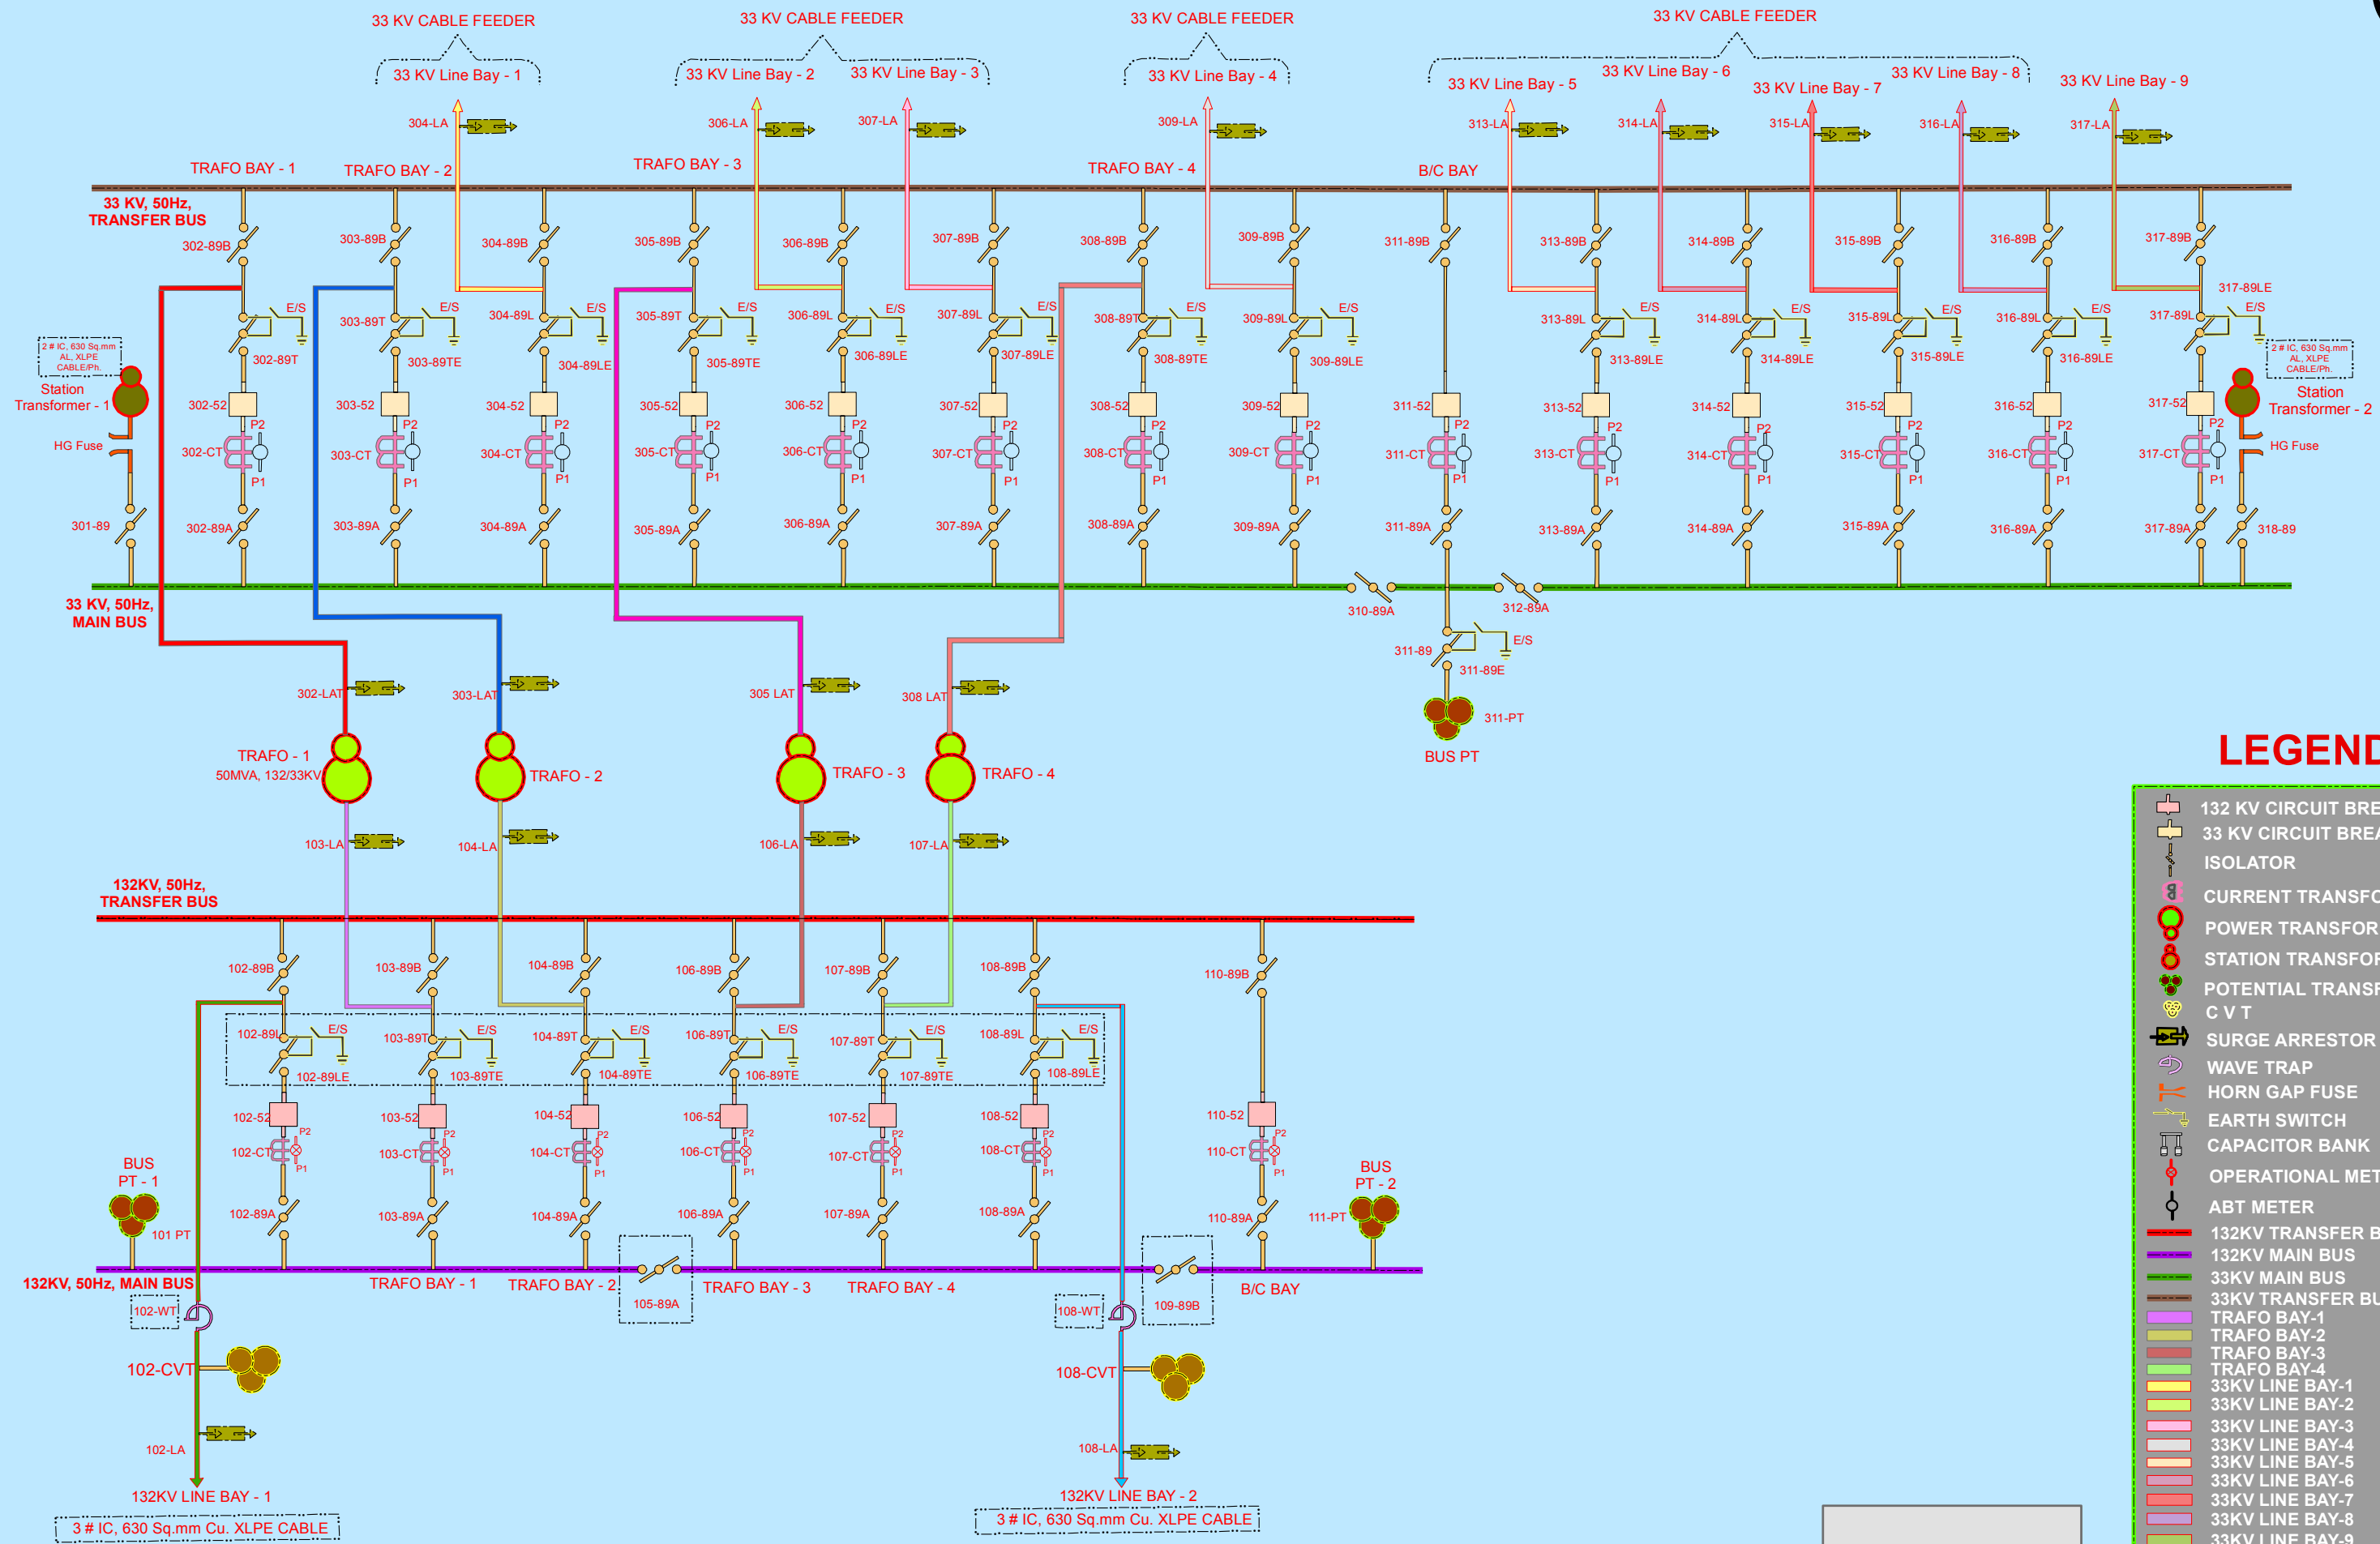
33 KV CABLE FEEDER
33 KV Line Bay - 1

33 KV CABLE FEEDER
33 KV Line Bay - 2
33 KV Line Bay - 3

33 KV CABLE FEEDER
33 KV Line Bay - 4

33 KV CABLE FEEDER
33 KV Line Bay - 5
33 KV Line Bay - 6
33 KV Line Bay - 7
33 KV Line Bay - 8
33 KV Line Bay - 9

304-LA 306-LA 307-LA 309-LA 313-LA 314-LA 315-LA 316-LA 317-LA

TRAFO BAY - 1
TRAFO BAY - 2
TRAFO BAY - 3
TRAFO BAY - 4
B/C BAY

33 KV, 50Hz, TRANSFER BUS

302-89B 303-89B 304-89B 305-89B 306-89B 307-89B 308-89B 309-89B 311-89B 313-89B 314-89B 315-89B 316-89B 317-89B

317-89LE

E/S E/S E/S E/S E/S E/S E/S E/S E/S E/S E/S E/S E/S E/S

303-89T 304-89L 305-89T 306-89L 307-89L 308-89T 309-89L 313-89L 314-89L 315-89L 316-89L 317-89L

302-89T 303-89TE 304-89LE 305-89TE 306-89LE 307-89LE 308-89TE 309-89LE 313-89LE 314-89LE 315-89LE 316-89LE

2 # IC, 630 Sq.mm AL, XLPE CABLE/Ph.
Station Transformer - 1
2 # IC, 630 Sq.mm AL, XLPE CABLE/Ph.
Station Transformer - 2

302-52 303-52 304-52 305-52 306-52 307-52 308-52 309-52 311-52 313-52 314-52 315-52 316-52 317-52

P2 P1

302-CT 303-CT 304-CT 305-CT 306-CT 307-CT 308-CT 309-CT 311-CT 313-CT 314-CT 315-CT 316-CT 317-CT

HG Fuse
HG Fuse

301-89 302-89A 303-89A 304-89A 305-89A 306-89A 307-89A 308-89A 309-89A 311-89A 313-89A 314-89A 315-89A 316-89A 317-89A 318-89

310-89A 312-89A

33 KV, 50Hz, MAIN BUS

311-89 311-89E E/S
311-PT
BUS PT

302-LAT 303-LAT 305 LAT 308 LAT

TRAFO - 1
50MVA, 132/33KV
TRAFO - 2
TRAFO - 3
TRAFO - 4

103-LA 104-LA 106-LA 107-LA

132KV, 50Hz, TRANSFER BUS

102-89B 103-89B 104-89B 106-89B 107-89B 108-89B 110-89B

102-89L 103-89T 104-89T 106-89T 107-89T 108-89L
E/S E/S E/S E/S E/S E/S
102-89LE 103-89TE 104-89TE 106-89TE 107-89TE 108-89LE

102-52 103-52 104-52 106-52 107-52 108-52 110-52
102-CT 103-CT 104-CT 106-CT 107-CT 108-CT 110-CT
P2 P1

BUS PT - 1
101 PT
102-89A 103-89A 104-89A 106-89A 107-89A 108-89A 110-89A
111-PT
BUS PT - 2

132KV, 50Hz, MAIN BUS
TRAFO BAY - 1
TRAFO BAY - 2
105-89A
TRAFO BAY - 3
TRAFO BAY - 4
109-89B
B/C BAY

102-WT
108-WT
102-CVT
108-CVT
102-LA
108-LA

132KV LINE BAY - 1
3 # IC, 630 Sq.mm Cu. XLPE CABLE
132KV LINE BAY - 2
3 # IC, 630 Sq.mm Cu. XLPE CABLE

LEGEND
132 KV CIRCUIT BRE
33 KV CIRCUIT BREA
ISOLATOR
CURRENT TRANSFO
POWER TRANSFOR
STATION TRANSFOR
POTENTIAL TRANSF
C V T
SURGE ARRESTOR
WAVE TRAP
HORN GAP FUSE
EARTH SWITCH
CAPACITOR BANK
OPERATIONAL MET
ABT METER
132KV TRANSFER B
132KV MAIN BUS
33KV MAIN BUS
33KV TRANSFER BU
TRAFO BAY-1
TRAFO BAY-2
TRAFO BAY-3
TRAFO BAY-4
33KV LINE BAY-1
33KV LINE BAY-2
33KV LINE BAY-3
33KV LINE BAY-4
33KV LINE BAY-5
33KV LINE BAY-6
33KV LINE BAY-7
33KV LINE BAY-8
33KV LINE BAY-9